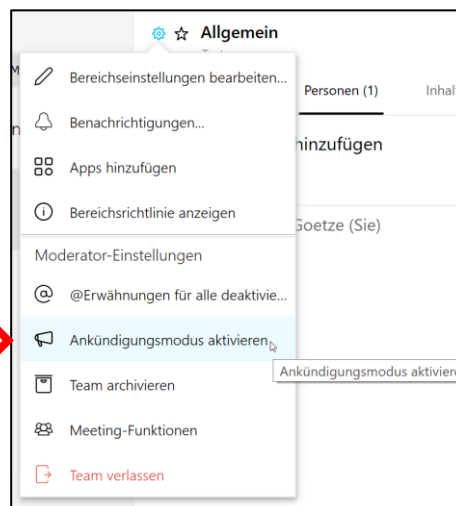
Allgemein

Bereichseinstellungen bearbeiten...

Benachrichtigungen...

Apps hinzufügen

Bereichsrichtlinie anzeigen

Moderator-Einstellungen

@Erwähnungen für alle deaktivie...

Ankündigungsmodus aktivieren

Team archivieren

Meeting-Funktionen

Team verlassen

Personen (1)

Inhal

hinzufügen

Goetze (Sie)

Ankündigungsmodus aktiviere